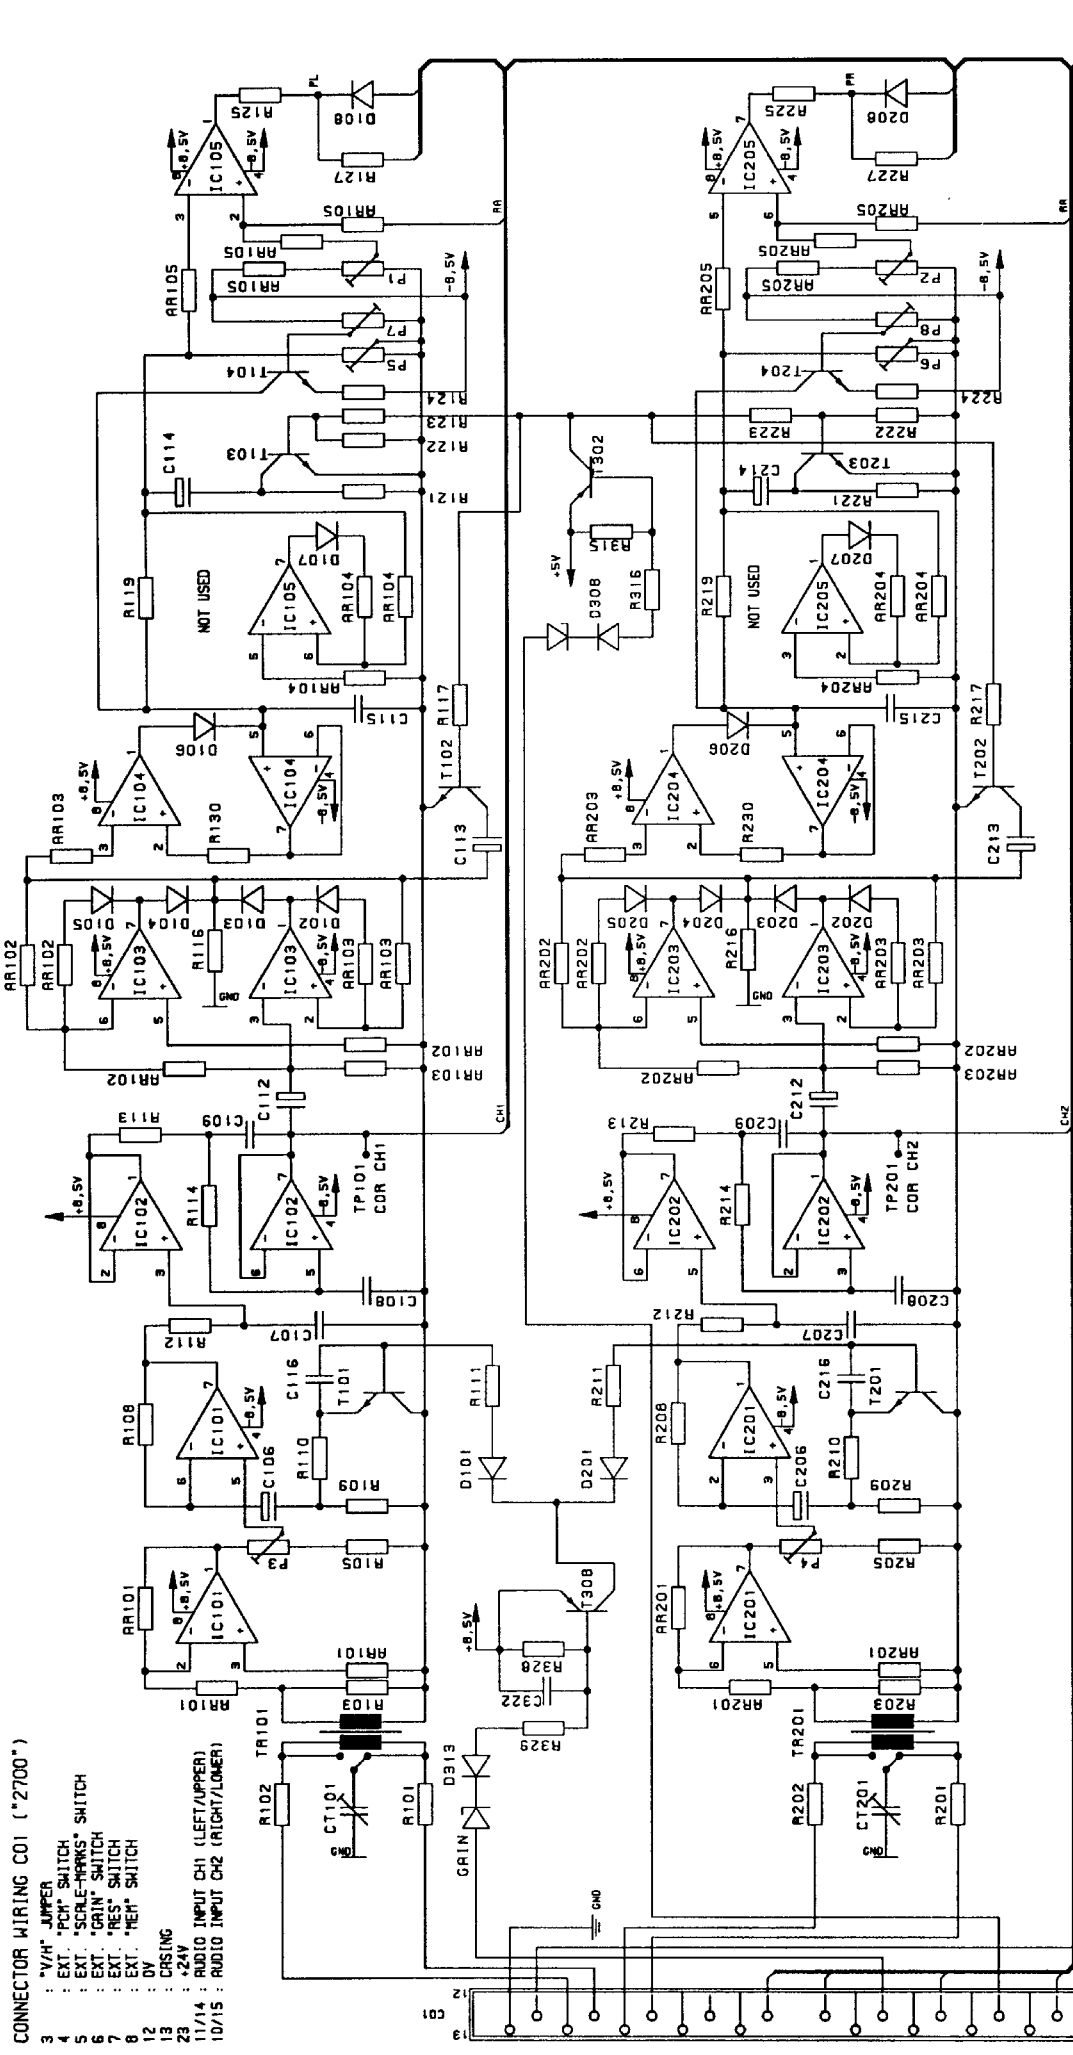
CONNECTOR WIRING C01 ("2700")
3 : "V/H" JUMPER
4 : EXT. "PCM" SWITCH
5 : EXT. "SCALE-MARKS" SWITCH
6 : EXT. "GAIN" SWITCH
7 : EXT. "RES" SWITCH
8 : EXT. "MEM" SWITCH
12 : 0V
13 : CASING
23 : +24V
11/14 : AUDIO INPUT CH1 (LEFT/UPPER)
10/15 : AUDIO INPUT CH2 (RIGHT/LOWER)

C01
12
13

TR101 CT101 R102 R101 GND D313 GAIN GND R329 C322 R328 +8,5V T308 D101 D201 R111 R211
TR201 CT201 R202 R201 GND
AR101 AR101 AR101 R103 IC101 +8,5V P3 R105 C106 R109 R110 IC101 -8,5V R108 R112 C116 T101 C107
AR201 AR201 AR201 R203 IC201 +8,5V P4 R205 C206 R209 R210 IC201 -8,5V R208 R212 C216 T201 C207
IC102 +8,5V R114 R113 C109 C108 IC102 -8,5V TP101 COR CH1 C112 CH1
IC202 +8,5V R214 R213 C209 C208 IC202 -8,5V TP201 COR CH2 C212 CH2
AR102 AR102 AR102 AR103 AR102 IC103 +8,5V R116 GND IC103 -8,5V AR103 AR103 D105 D104 D103 D102
AR202 AR202 AR202 AR203 AR202 IC203 +8,5V R216 GND IC203 -8,5V AR203 AR203 D205 D204 D203 D202
AR103 IC104 +8,5V R130 IC104 -8,5V D106 C113 T102 R117 C115
AR203 IC204 +8,5V R230 IC204 -8,5V D206 C213 T202 R217 C215
R119 NOT USED IC105 AR104 AR104 AR104 D107
R219 NOT USED IC205 AR204 AR204 AR204 D207
D308 R316 R315 +5V T302
C114 T103 R121 R122 R123 T104 R124 P5 P7 P1 AR105 AR105 AR105 AR105 -8,5V
C214 T203 R221 R222 R223 T204 R224 P6 P8 P2 AR205 AR205 AR205 AR205 -8,5V
IC105 +8,5V -8,5V R125 PL D108 R127 AR105 AR
IC205 +8,5V -8,5V R225 PR D208 R227 AR205 AR